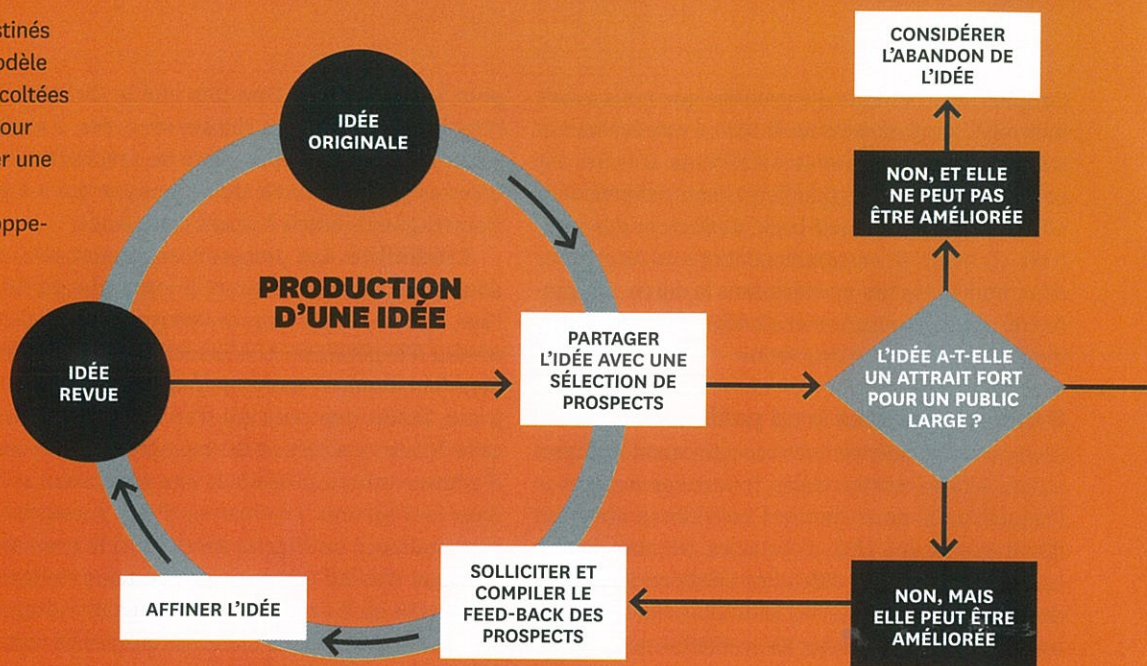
stinés
odèle
coltées
our
er une

ppe-

CONSIDÉRER L'ABANDON DE L'IDÉE

IDÉE ORIGINALE

NON, ET ELLE NE PEUT PAS ÊTRE AMÉLIORÉE

PRODUCTION D'UNE IDÉE

IDÉE REVUE

PARTAGER L'IDÉE AVEC UNE SÉLECTION DE PROSPECTS

L'IDÉE A-T-ELLE UN ATTRAIT FORT POUR UN PUBLIC LARGE ?

AFFINER L'IDÉE

SOLLICITER ET COMPILER LE FEED-BACK DES PROSPECTS

NON, MAIS ELLE PEUT ÊTRE AMÉLIORÉE